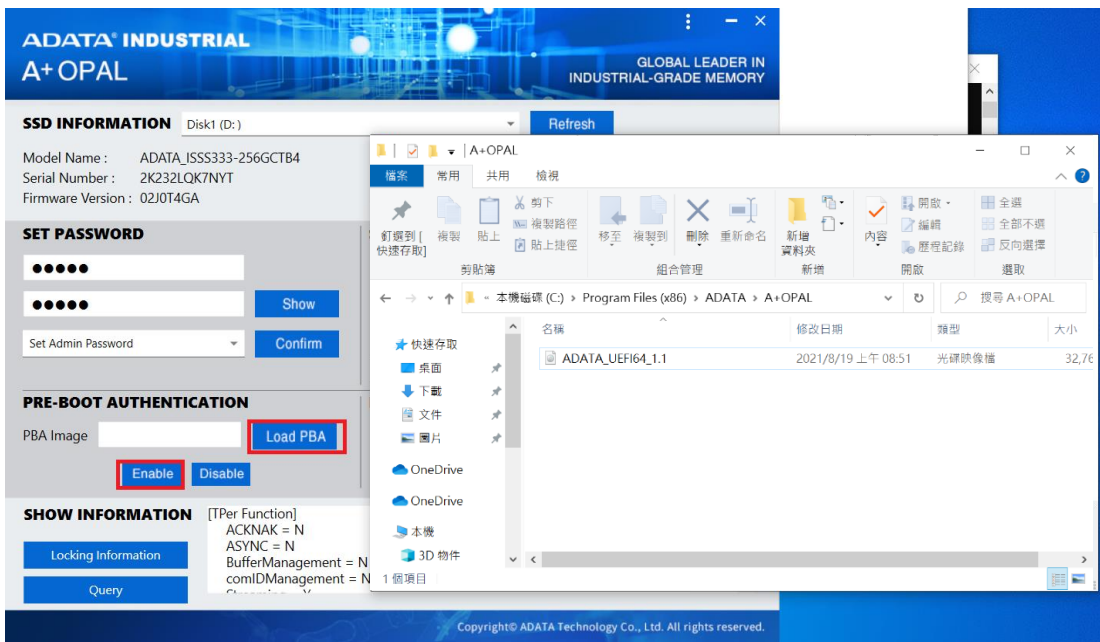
ADATA® INDUSTRIAL
A+OPAL

GLOBAL LEADER IN
INDUSTRIAL-GRADE MEMORY

SSD INFORMATION Disk1 (D:) Refresh

Model Name : ADATA_ISSS333-256GCTB4
Serial Number : 2K232LQK7NYT
Firmware Version : 02J0T4GA

SET PASSWORD
●●●●●
●●●●● Show
Set Admin Password Confirm

PRE-BOOT AUTHENTICATION
PBA Image Load PBA
Enable Disable

SHOW INFORMATION
Locking Information
Query

[TPer Function]
ACKNAK = N
ASYNC = N
BufferManagement = N
comIDManagement = N

Copyright© ADATA Technology Co., Ltd. All rights reserved.

A+OPAL

檔案 常用 共用 檢視

釘選到[快速存取] 複製 貼上 剪下 複製路徑 貼上捷徑 剪貼簿
移至 複製到 刪除 重新命名 組合管理
新增資料夾 新增
內容 開啟 編輯 歷程記錄 開啟
全選 全部不選 反向選擇 選取

« 本機磁碟 (C:) › Program Files (x86) › ADATA › A+OPAL
搜尋 A+OPAL

快速存取
桌面
下載
文件
圖片
OneDrive
OneDrive
本機
3D 物件

名稱 修改日期 類型 大小
ADATA_UEFI64_1.1 2021/8/19 上午 08:51 光碟映像檔 32,76

1 個項目